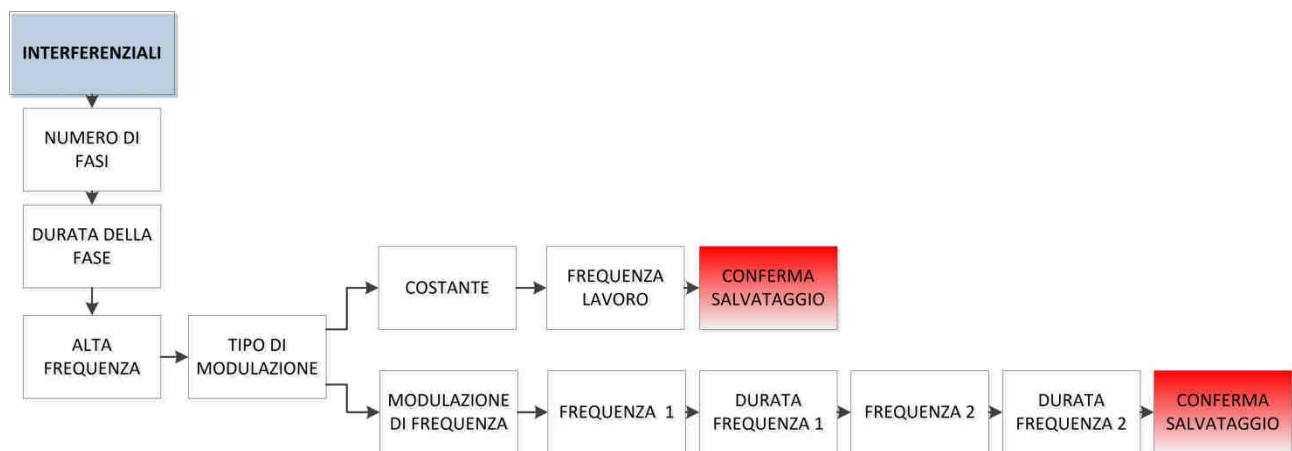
INTERFERENZIALI

NUMERO DI FASI

DURATA DELLA FASE

ALTA FREQUENZA

TIPO DI MODULAZIONE

COSTANTE

FREQUENZA LAVORO

CONFERMA SALVATAGGIO

MODULAZIONE DI FREQUENZA

FREQUENZA 1

DURATA FREQUENZA 1

FREQUENZA 2

DURATA FREQUENZA 2

CONFERMA SALVATAGGIO